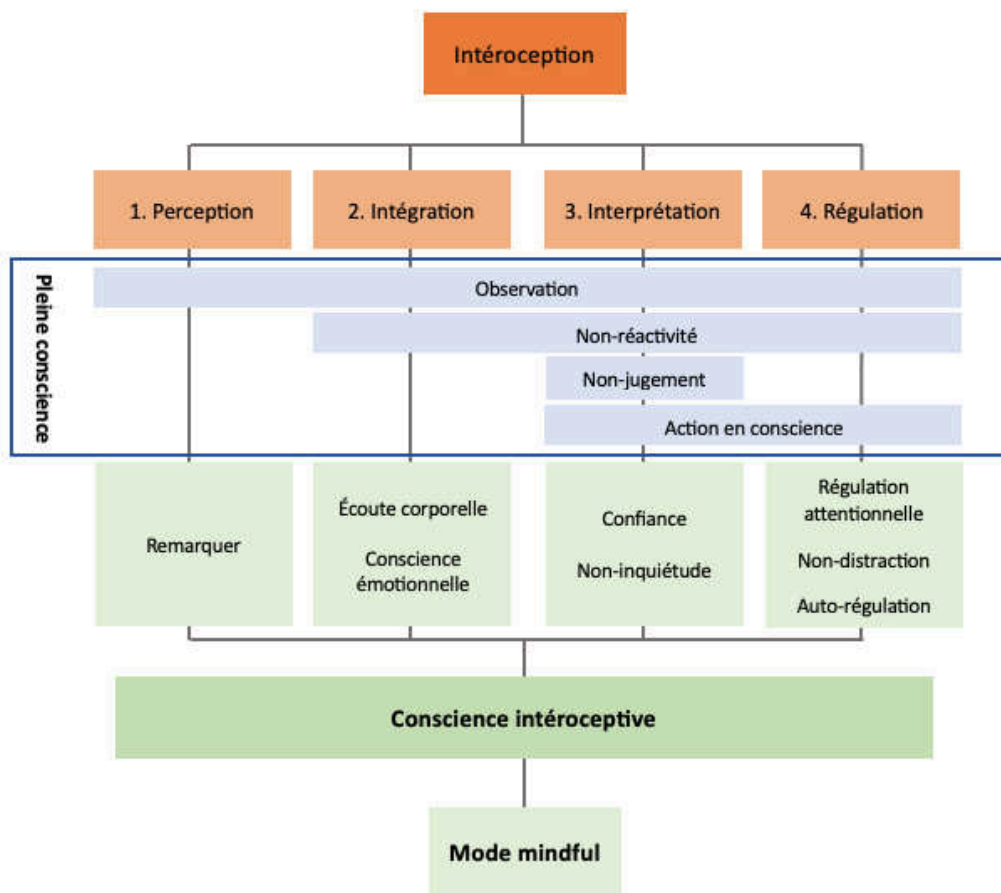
Intéroception

1. Perception

2. Intégration

3. Interprétation

4. Régulation

Pleine conscience

Observation

Non-réactivité

Non-jugement

Action en conscience

Remarquer

Écoute corporelle

Conscience émotionnelle

Confiance

Non-inquiétude

Régulation attentionnelle

Non-distraction

Auto-régulation

Conscience intéroceptive

Mode mindful